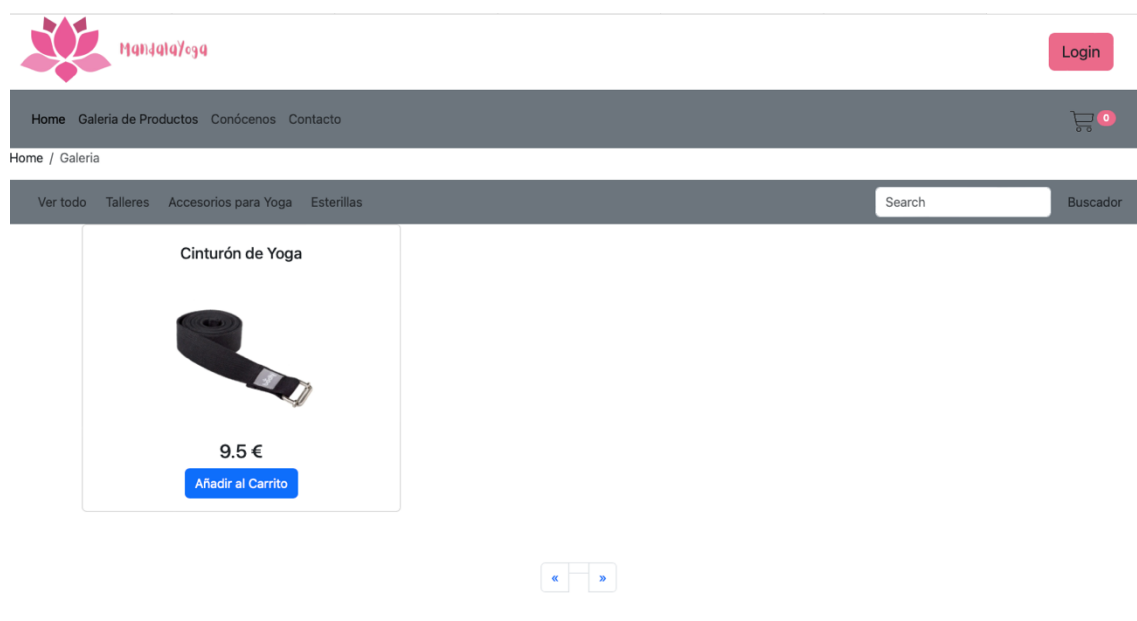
MandalaYoga

Login

Home Galeria de Productos Conócenos Contacto

0

Home / Galeria

Ver todo Talleres Accesorios para Yoga Esterillas

Search

Buscador

Cinturón de Yoga

9.5 €

Añadir al Carrito

«

»